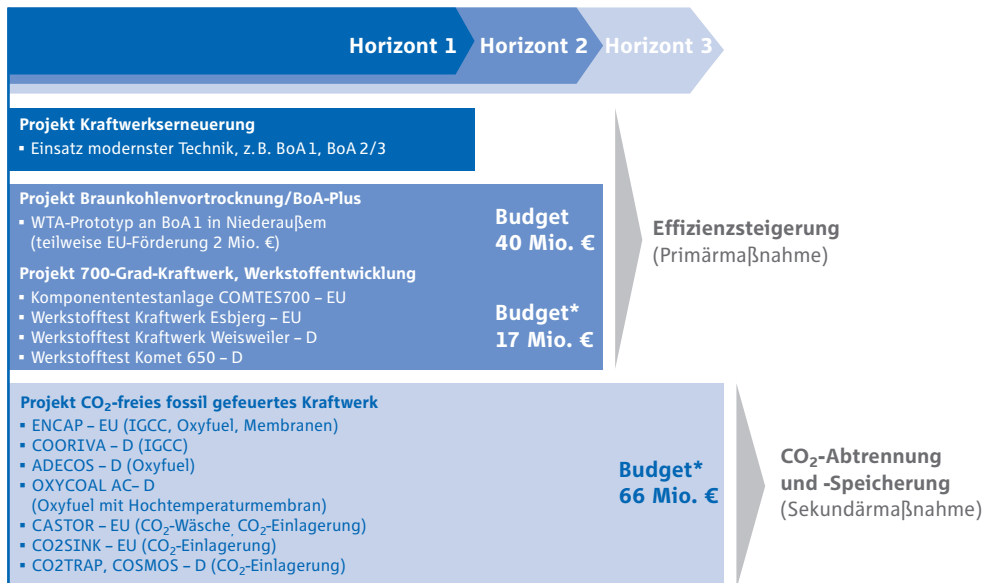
Horizont 1 Horizont 2 Horizont 3

Projekt Kraftwerkserneuerung
▪ Einsatz modernster Technik, z. B. BoA 1, BoA 2/3

Projekt Braunkohlenvortrocknung/BoA-Plus
▪ WTA-Prototyp an BoA 1 in Niederaußem (teilweise EU-Förderung 2 Mio. €)

Budget
40 Mio. €

Projekt 700-Grad-Kraftwerk, Werkstoffentwicklung
▪ Komponententestanlage COMTES700 – EU
▪ Werkstofftest Kraftwerk Esbjerg – EU
▪ Werkstofftest Kraftwerk Weisweiler – D
▪ Werkstofftest Komet 650 – D

Budget*
17 Mio. €

Effizienzsteigerung
(Primärmaßnahme)

Projekt $CO_2$-freies fossil gefeuertes Kraftwerk
▪ ENCAP – EU (IGCC, Oxyfuel, Membranen)
▪ COORIVA – D (IGCC)
▪ ADECOS – D (Oxyfuel)
▪ OXYCOAL AC– D (Oxyfuel mit Hochtemperaturmembran)
▪ CASTOR – EU ($CO_2$-Wäsche, $CO_2$-Einlagerung)
▪ CO2SINK – EU ($CO_2$-Einlagerung)
▪ CO2TRAP, COSMOS – D ($CO_2$-Einlagerung)

Budget*
66 Mio. €

$CO_2$-Abtrennung und -Speicherung
(Sekundärmaßnahme)